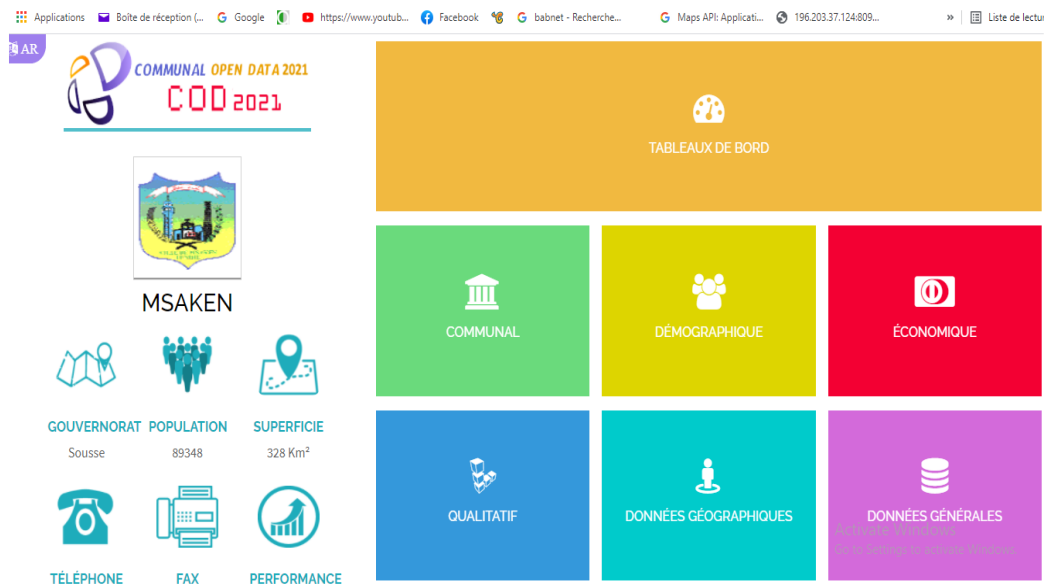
Applications Boîte de réception (... Google https://www.youtub... Facebook babnet - Recherche... Maps API: Applicati... 196.203.37.124:809... » Liste de lectur

AR

COMMUNAL OPEN DATA 2021
COD 2021

MSAKEN

GOUVERNORAT
Sousse

POPULATION
89348

SUPERFICIE
328 Km²

TÉLÉPHONE

FAX

PERFORMANCE

TABLEAUX DE BORD

COMMUNAL

DÉMOGRAPHIQUE

ÉCONOMIQUE

QUALITATIF

DONNÉES GÉOGRAPHIQUES

DONNÉES GÉNÉRALES

Activate Windows
Go to Settings to activate Windows.